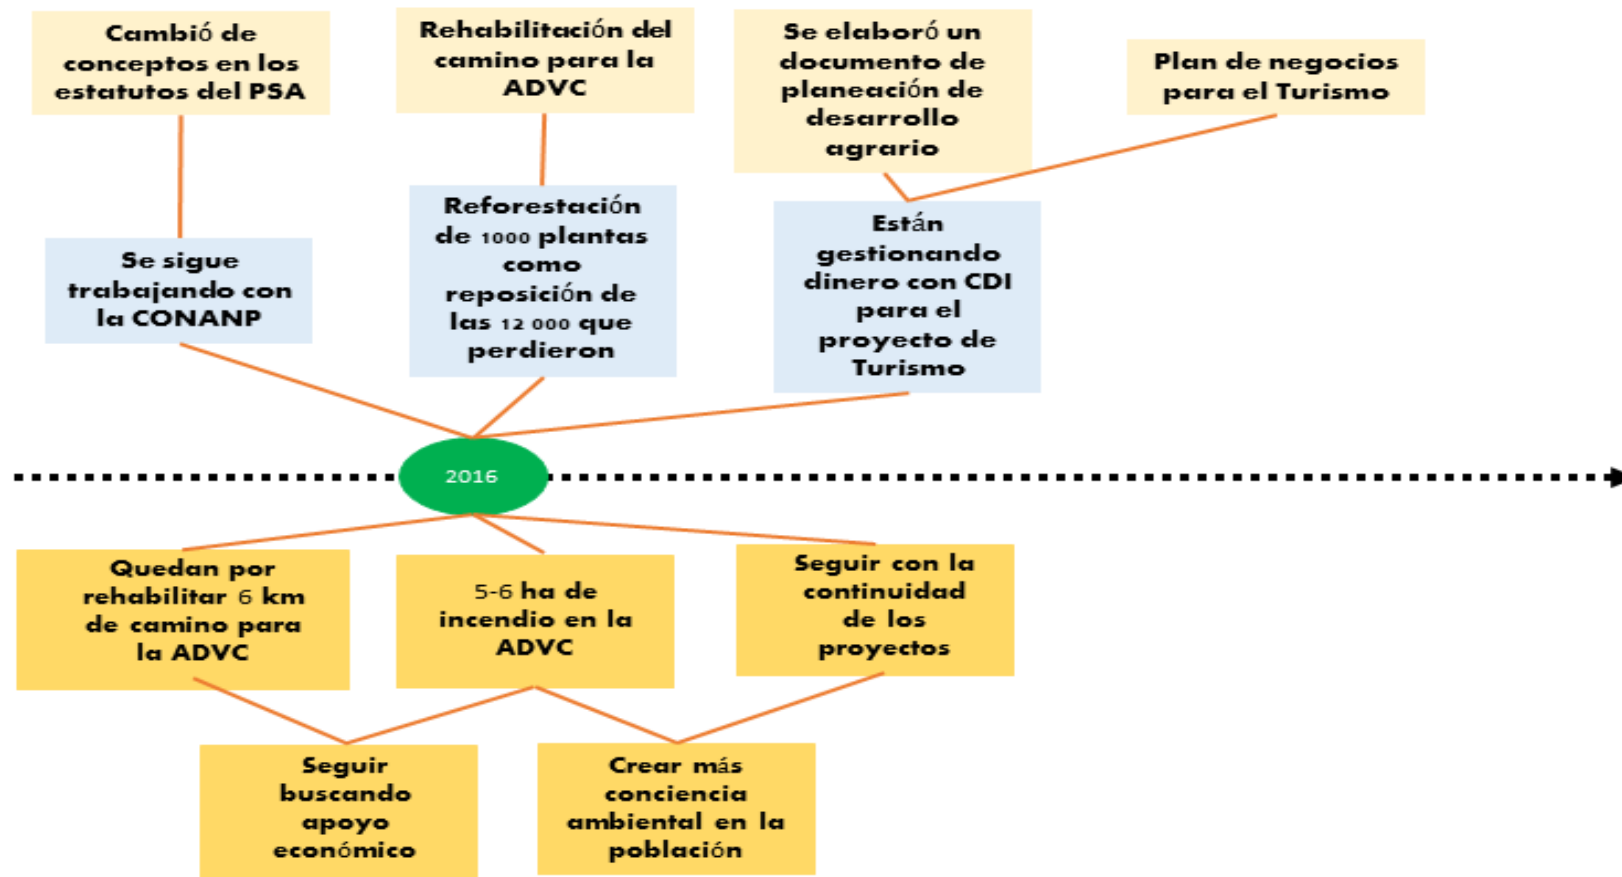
Cambió de conceptos en los estatutos del PSA

Rehabilitación del camino para la ADVC

Se elaboró un documento de planeación de desarrollo agrario

Plan de negocios para el Turismo

Se sigue trabajando con la CONANP

Reforestación de 1000 plantas como reposición de las 12 000 que perdieron

Están gestionando dinero con CDI para el proyecto de Turismo

2016

Quedan por rehabilitar 6 km de camino para la ADVC

5-6 ha de incendio en la ADVC

Seguir con la continuidad de los proyectos

Seguir buscando apoyo económico

Crear más conciencia ambiental en la población